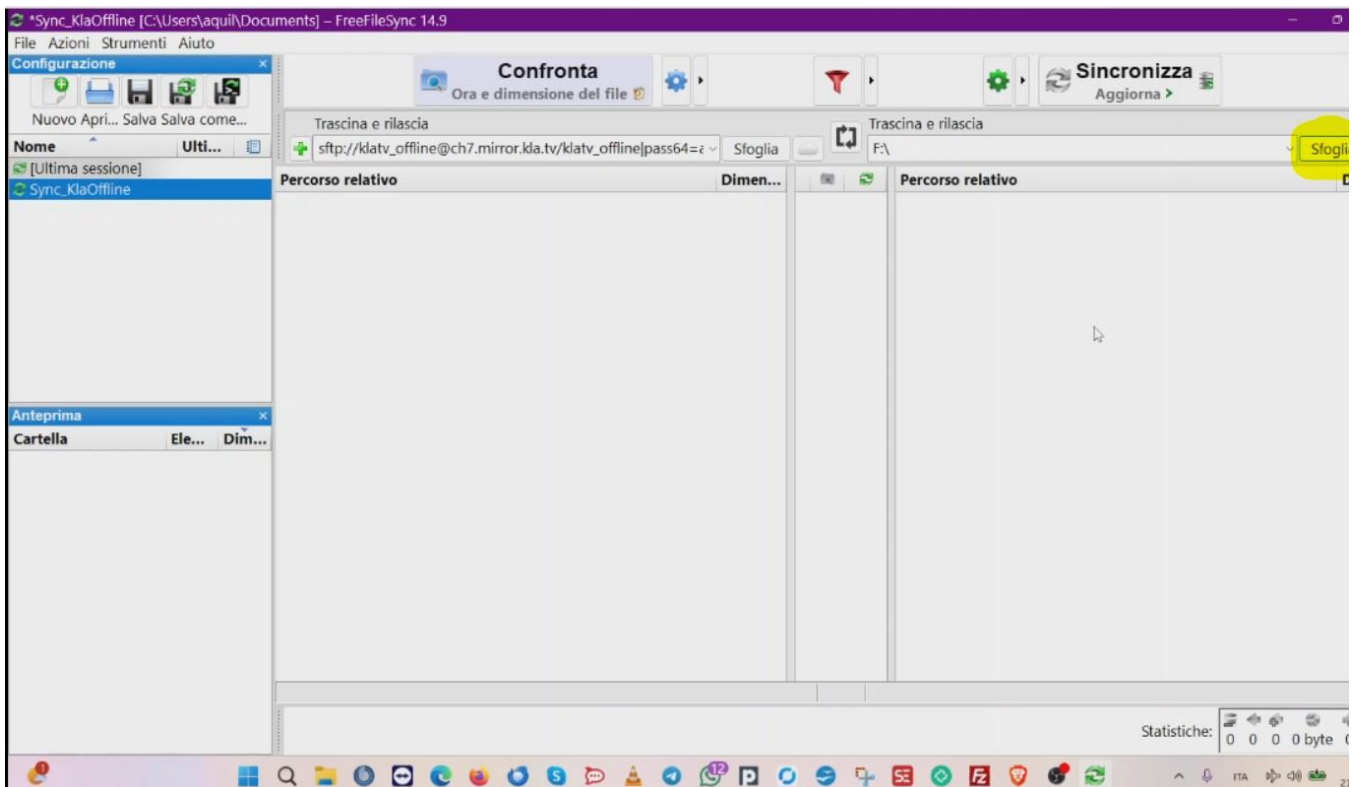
*Sync_KlaOffline [C:\Users\aquil\Documents] – FreeFileSync 14.9

File Azioni Strumenti Aiuto

Configurazione

Nuovo Apri... Salva Salva come...

Nome Ulti...

[Ultima sessione]

Sync_KlaOffline

Confronta
Ora e dimensione del file

Sincronizza
Aggiorna >

Trascina e rilascia

sftp://klatv_offline@ch7.mirror.kla.tv/klatv_offline|pass64=

Sfoglia

Trascina e rilascia

F:\

Sfogli

Percorso relativo

Dimen...

Percorso relativo

Anteprima

Cartella Ele... Dim...

Statistiche: 0 0 0 0 byte

12

ITA